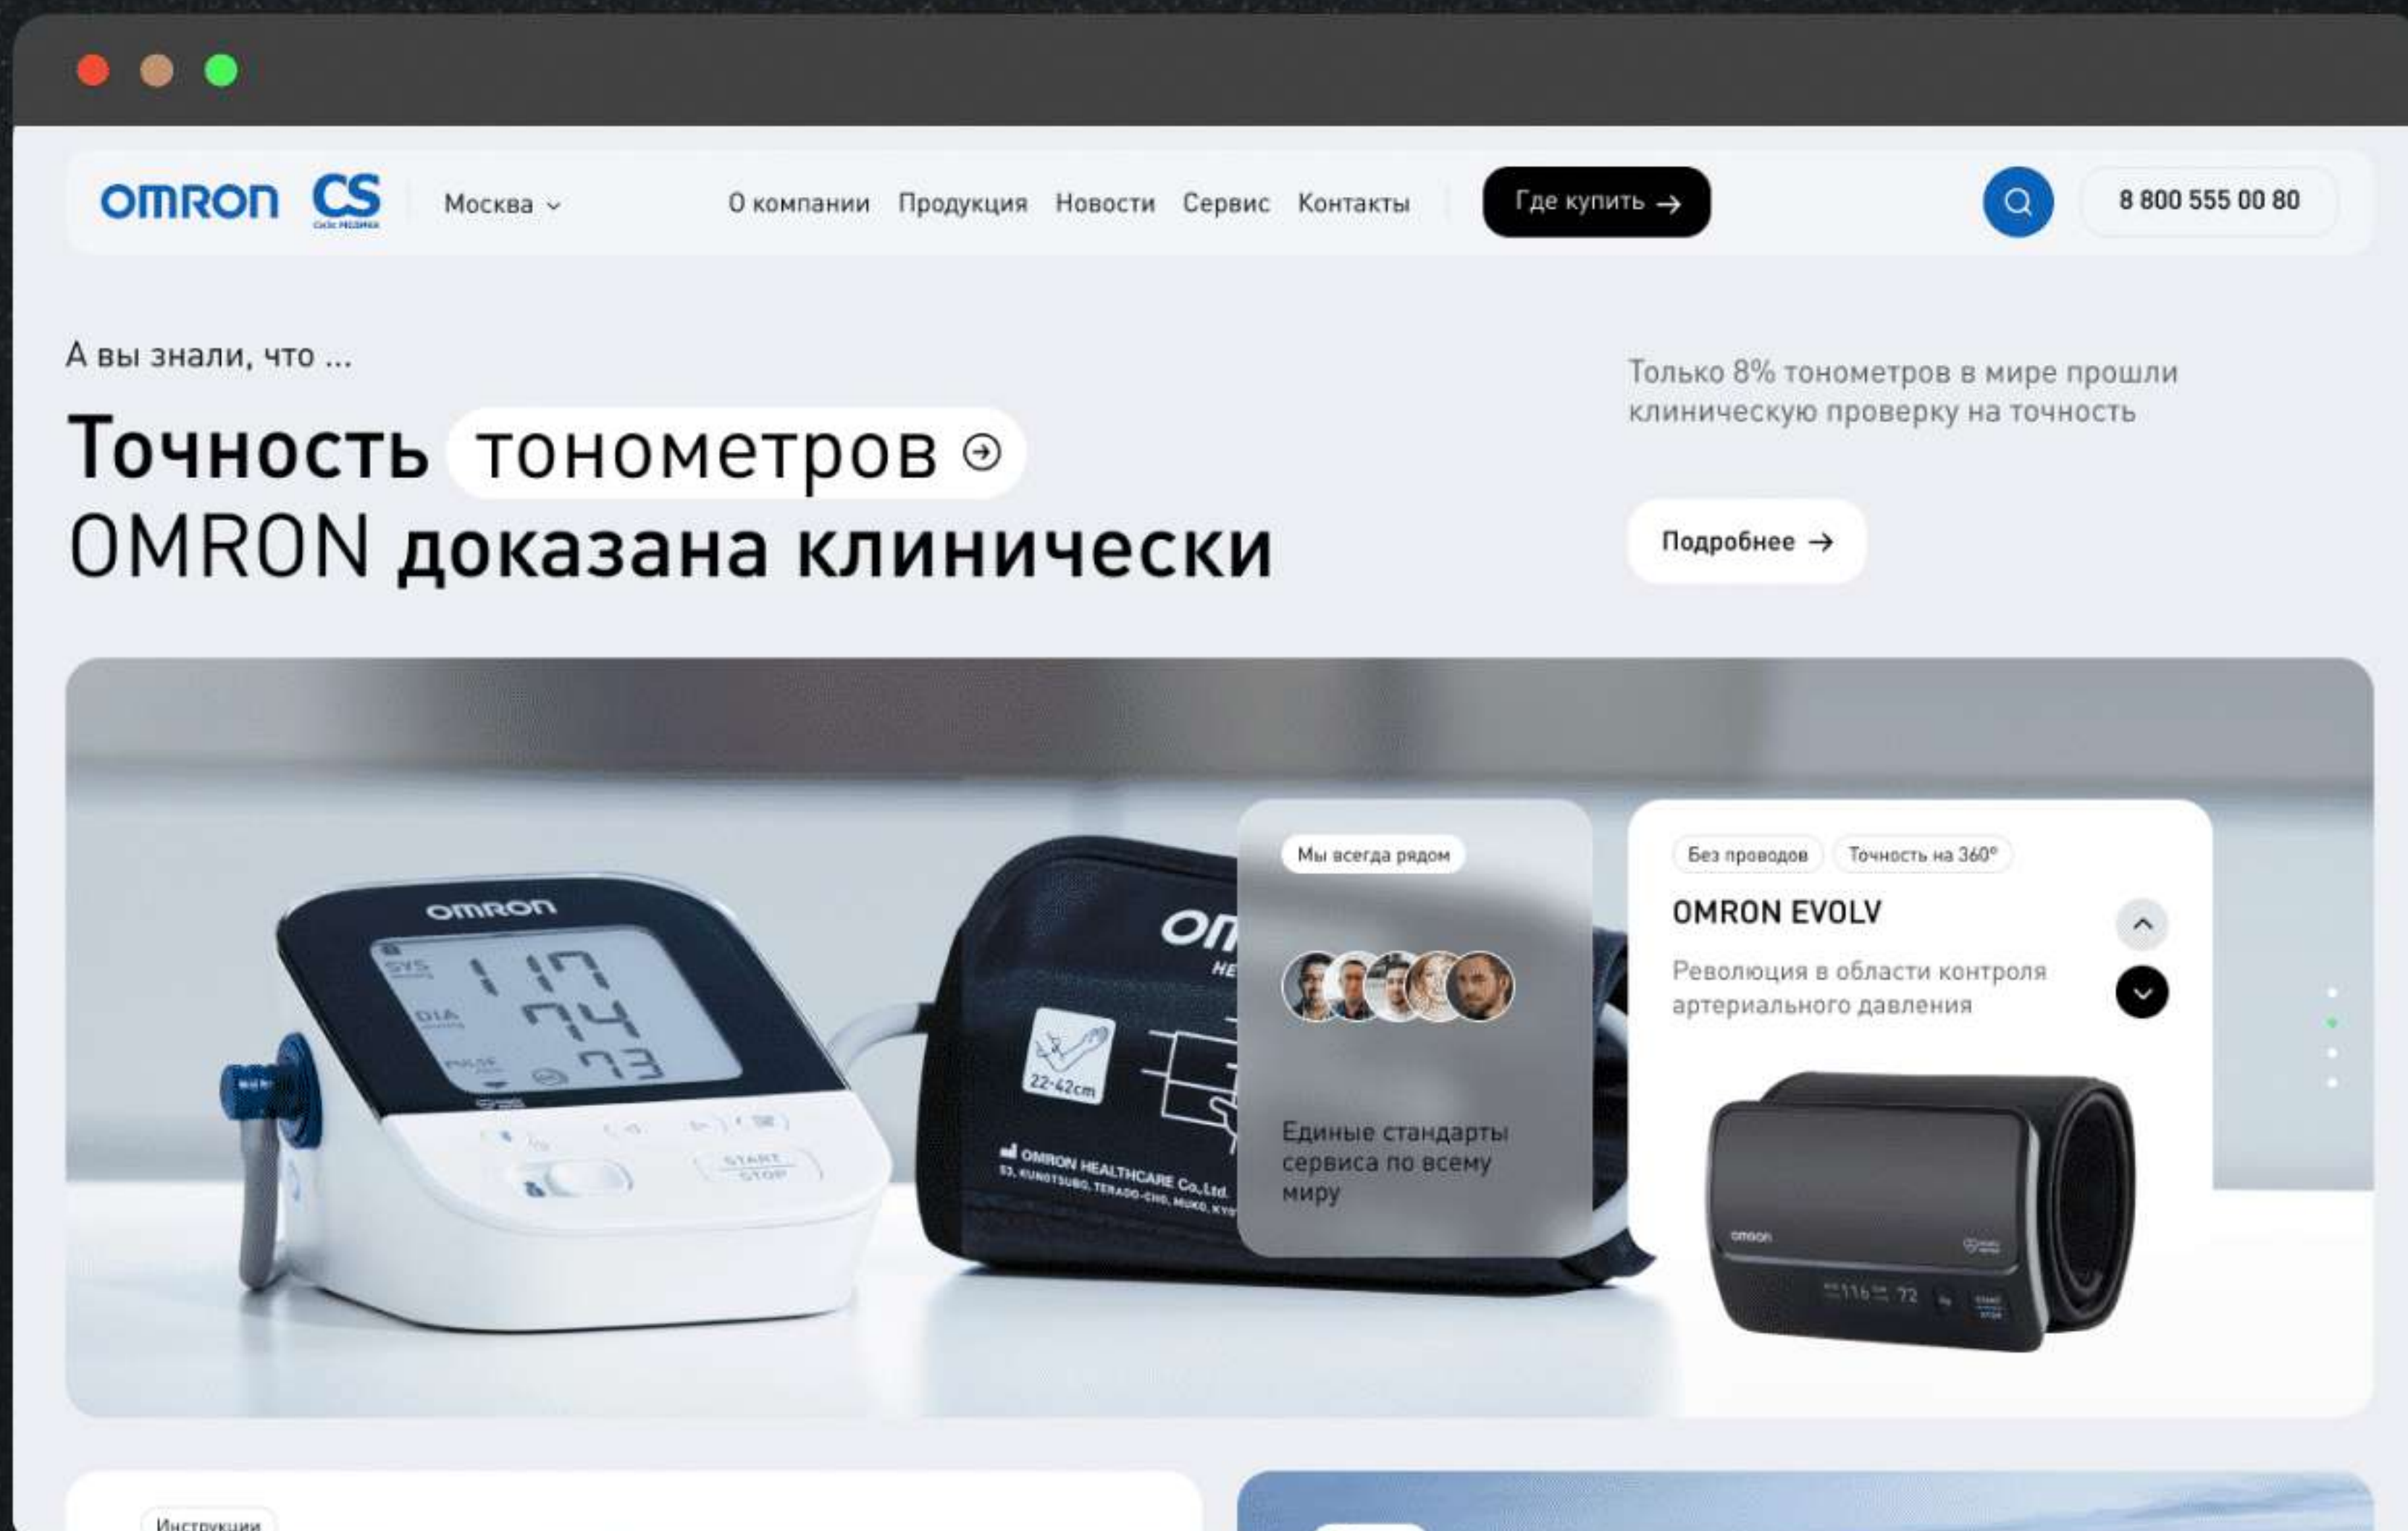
OMRON CS

Москва

О компании Продукция Новости Сервис Контакты

Где купить →

8 800 555 00 80

А вы знали, что ...

Точность тонометров OMRON доказана клинически

Только 8% тонометров в мире прошли клиническую проверку на точность

Подробнее →

OMRON

SYS 117
DIA 74
PULSE 73

START STOP

22-42cm

OMRON HEALTHCARE Co.,Ltd.

Мы всегда рядом

Единые стандарты сервиса по всему миру

Без проводов

Точность на 360°

OMRON EVOLV

Революция в области контроля артериального давления

omron

116 72

Инструкции